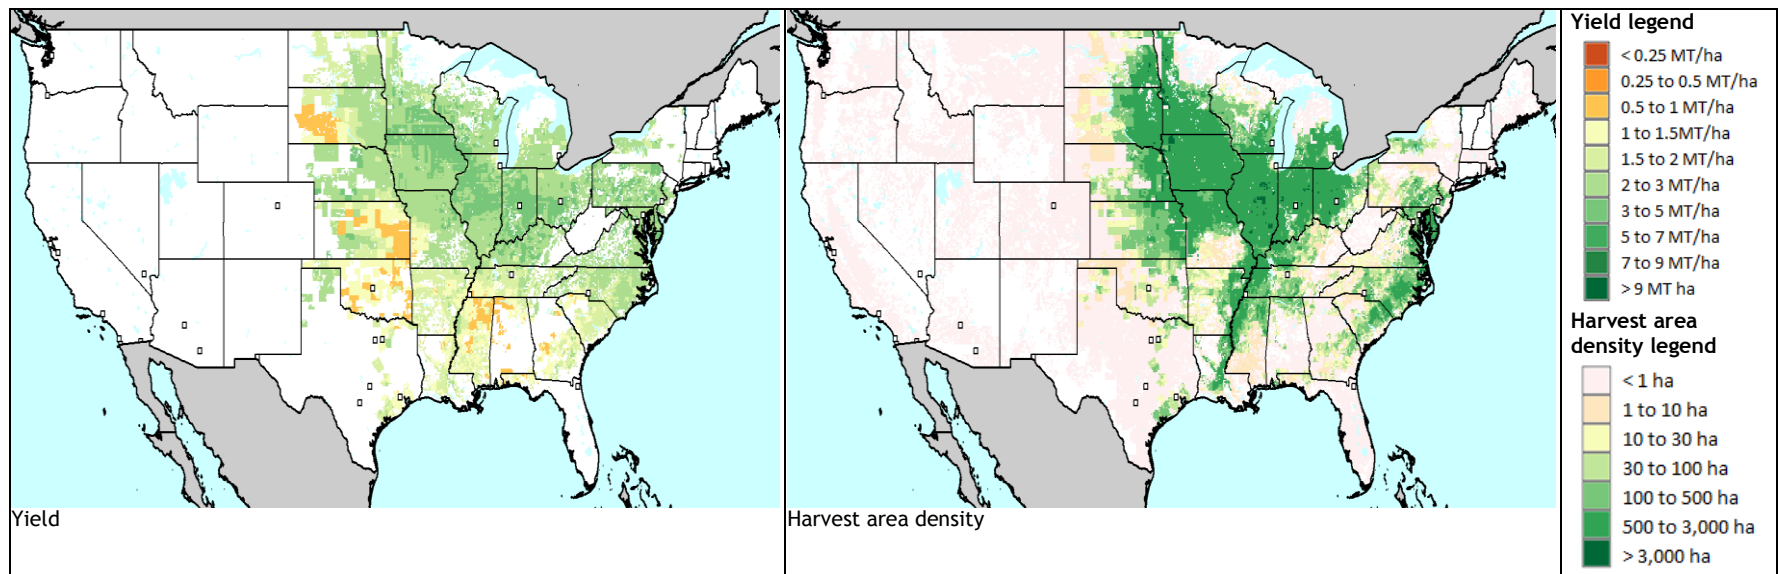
Yield

Harvest area density

Yield legend
< 0.25 MT/ha
0.25 to 0.5 MT/ha
0.5 to 1 MT/ha
1 to 1.5MT/ha
1.5 to 2 MT/ha
2 to 3 MT/ha
3 to 5 MT/ha
5 to 7 MT/ha
7 to 9 MT/ha
> 9 MT ha

Harvest area density legend
< 1 ha
1 to 10 ha
10 to 30 ha
30 to 100 ha
100 to 500 ha
500 to 3,000 ha
> 3,000 ha